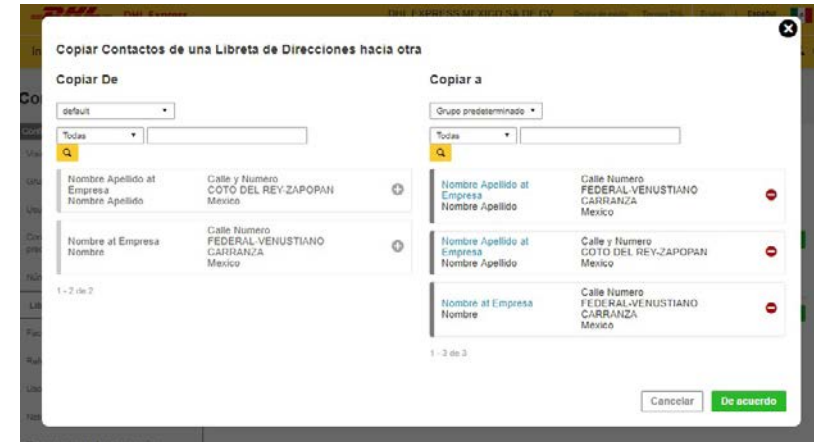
DHL Express DHL EXPRESS MEXICO SA DE CV Español

Copiar Contactos de una Libreta de Direcciones hacia otra

Copiar De

default

Todas

Nombre Apellido at Empresa
Nombre Apellido

Calle y Numero
COTO DEL REY-ZAPOPAN
Mexico

Nombre at Empresa
Nombre

Calle Numero
FEDERAL-VENUSTIANO CARRANZA
Mexico

1 - 2 de 2

Copiar a

Grupo predeterminado

Todas

Nombre Apellido at Empresa
Nombre Apellido

Calle Numero
FEDERAL-VENUSTIANO CARRANZA
Mexico

Nombre Apellido at Empresa
Nombre Apellido

Calle y Numero
COTO DEL REY-ZAPOPAN
Mexico

Nombre at Empresa
Nombre

Calle Numero
FEDERAL-VENUSTIANO CARRANZA
Mexico

1 - 3 de 3

Cancelar

De acuerdo